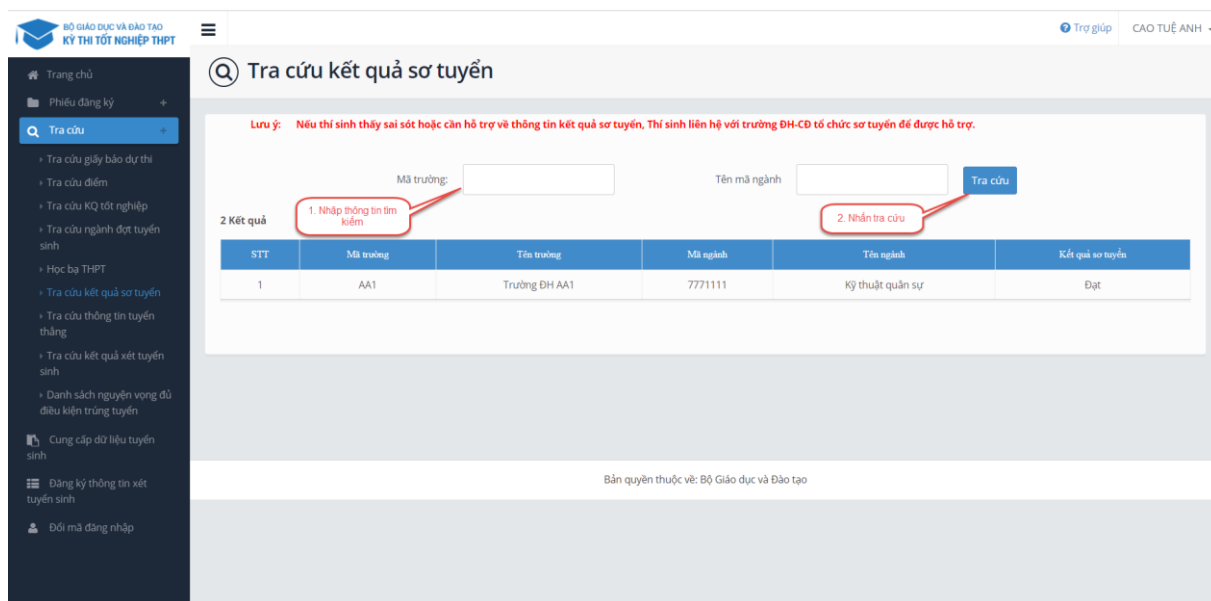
BỘ GIÁO DỤC VÀ ĐÀO TẠO
KỲ THI TỐT NGHIỆP THPT

Trợ giúp CAO TUỆ ANH

Trang chủ
Phiếu đăng ký +
Tra cứu +
Tra cứu giấy báo dự thi
Tra cứu điểm
Tra cứu KQ tốt nghiệp
Tra cứu ngành đợt tuyển sinh
Học bạ THPT
Tra cứu kết quả sơ tuyển
Tra cứu thông tin tuyển thẳng
Tra cứu kết quả xét tuyển sinh
Danh sách nguyện vọng đủ điều kiện trúng tuyển
Cung cấp dữ liệu tuyển sinh
Đăng ký thông tin xét tuyển sinh
Đổi mã đăng nhập

Tra cứu kết quả sơ tuyển

Lưu ý: Nếu thí sinh thấy sai sót hoặc cần hỗ trợ về thông tin kết quả sơ tuyển, Thí sinh liên hệ với trường ĐH-CĐ tổ chức sơ tuyển để được hỗ trợ.

Mã trường:
Tên mã ngành
Tra cứu

1. Nhập thông tin tìm kiếm
2. Nhấn tra cứu

2 Kết quả

| STT | Mã trường | Tên trường | Mã ngành | Tên ngành | Kết quả sơ tuyển |
|---|---|---|---|---|---|
| 1 | AA1 | Trường ĐH AA1 | 7771111 | Kỹ thuật quân sự | Đạt |

Bản quyền thuộc về: Bộ Giáo dục và Đào tạo